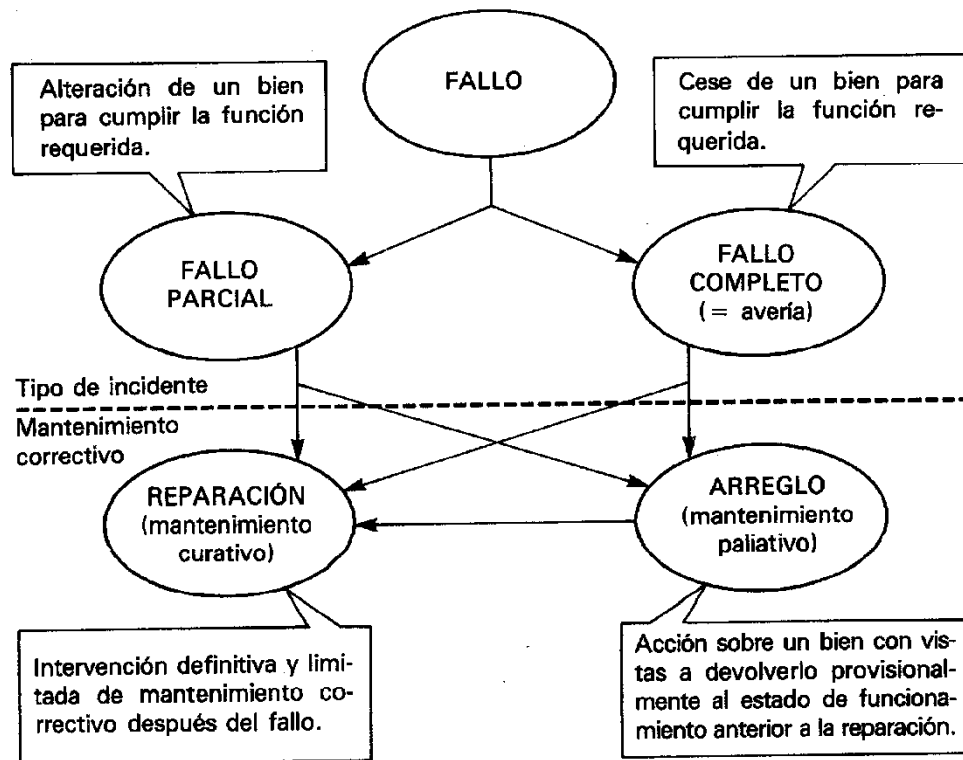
Alteración de un bien para cumplir la función requerida.

FALLO

Cese de un bien para cumplir la función requerida.

FALLO PARCIAL

FALLO COMPLETO (= avería)

Tipo de incidente

Mantenimiento correctivo

REPARACIÓN (mantenimiento curativo)

ARREGLO (mantenimiento paliativo)

Intervención definitiva y limitada de mantenimiento correctivo después del fallo.

Acción sobre un bien con vistas a devolverlo provisionalmente al estado de funcionamiento anterior a la reparación.